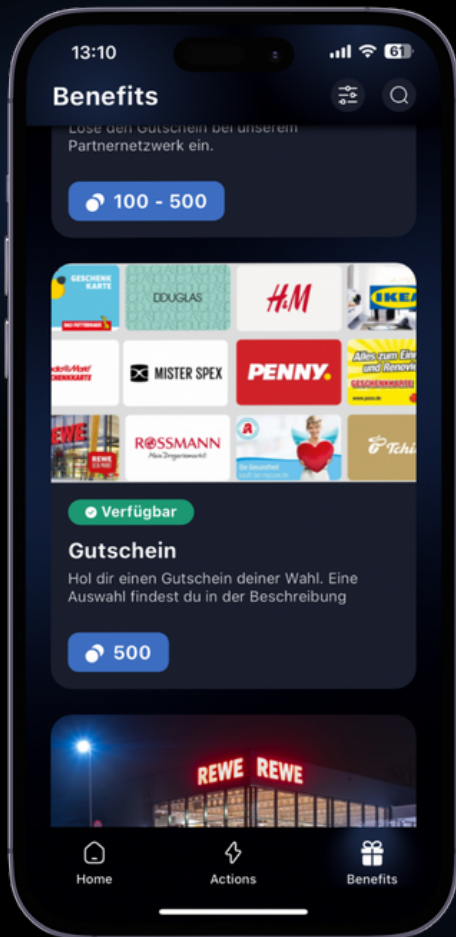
13:10

61

Benefits

Löse den Gutschein bei unserem Partnernetzwerk ein.

100 - 500

GESCHENK KARTE

DOUGLAS

H&M

IKEA

MISTER SPEX

PENNY.

Alles zum Einr und Renovi

GESCHENKKARTE

REWE

ROSSMANN

Mein Drogeriemarkt

Tchi

Verfügbar

Gutschein

Hol dir einen Gutschein deiner Wahl. Eine Auswahl findest du in der Beschreibung

500

REWE REWE

Home

Actions

Benefits